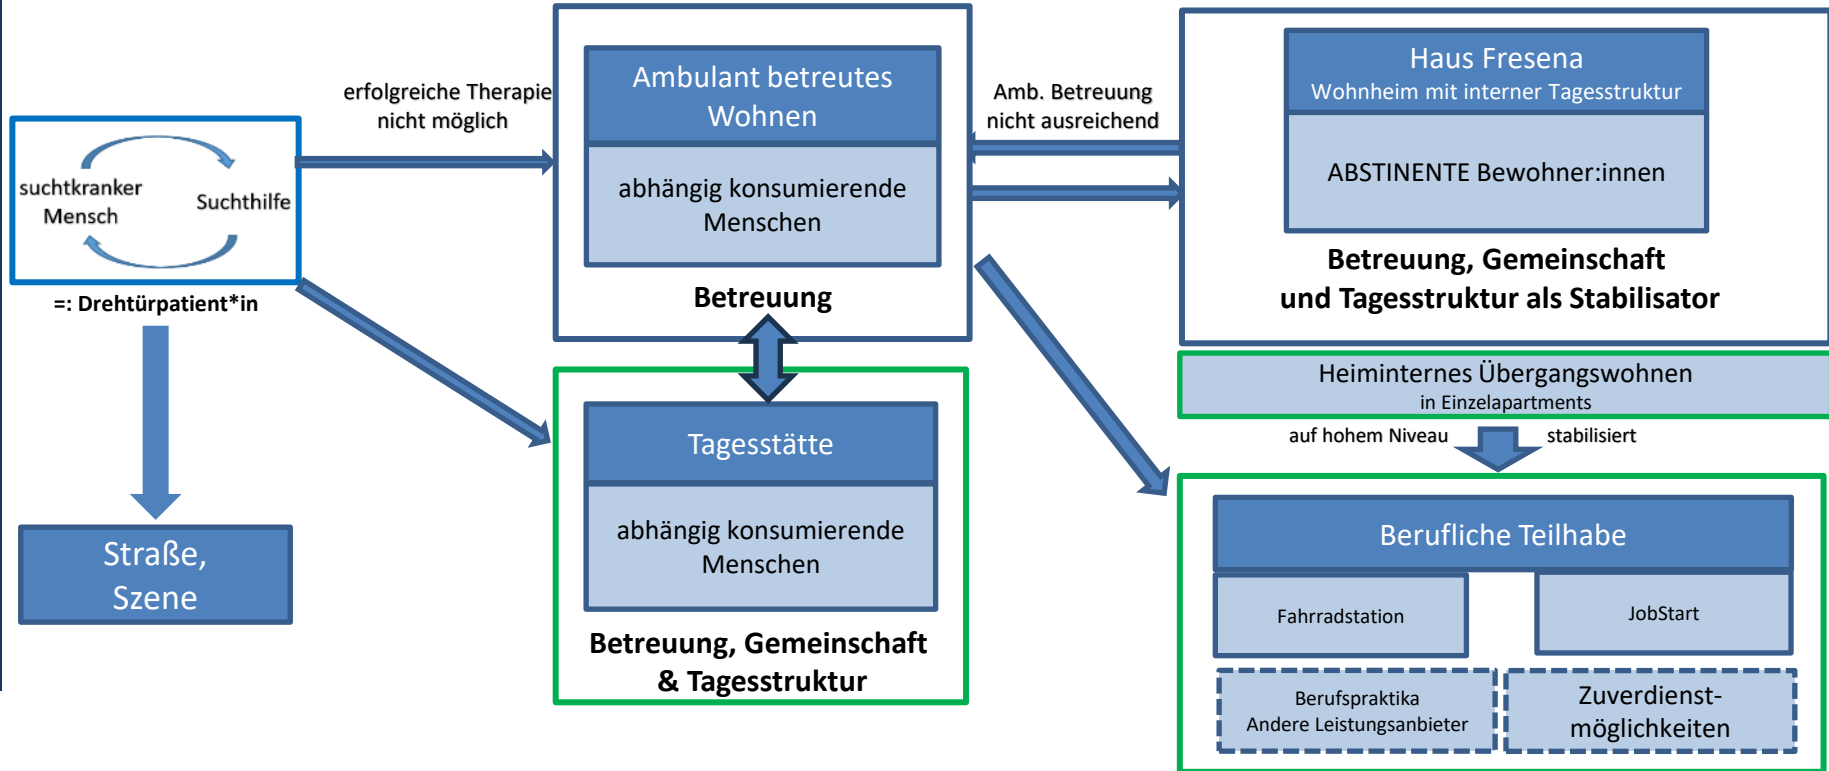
suchtkranker Mensch

Suchthilfe

=: Drehtürpatient*in

Straße, Szene

erfolgreiche Therapie nicht möglich

Ambulant betreutes Wohnen

abhängig konsumierende Menschen

Betreuung

Tagesstätte

abhängig konsumierende Menschen

Betreuung, Gemeinschaft & Tagesstruktur

Amb. Betreuung nicht ausreichend

Haus Fresena

Wohnheim mit interner Tagesstruktur

ABSTINENTE Bewohner:innen

Betreuung, Gemeinschaft und Tagesstruktur als Stabilisator

Heiminternes Übergangswohnen

in Einzelapartments

auf hohem Niveau

stabilisiert

Berufliche Teilhabe

Fahrradstation

JobStart

Berufspraktika

Andere Leistungsanbieter

Zuverdienstmöglichkeiten